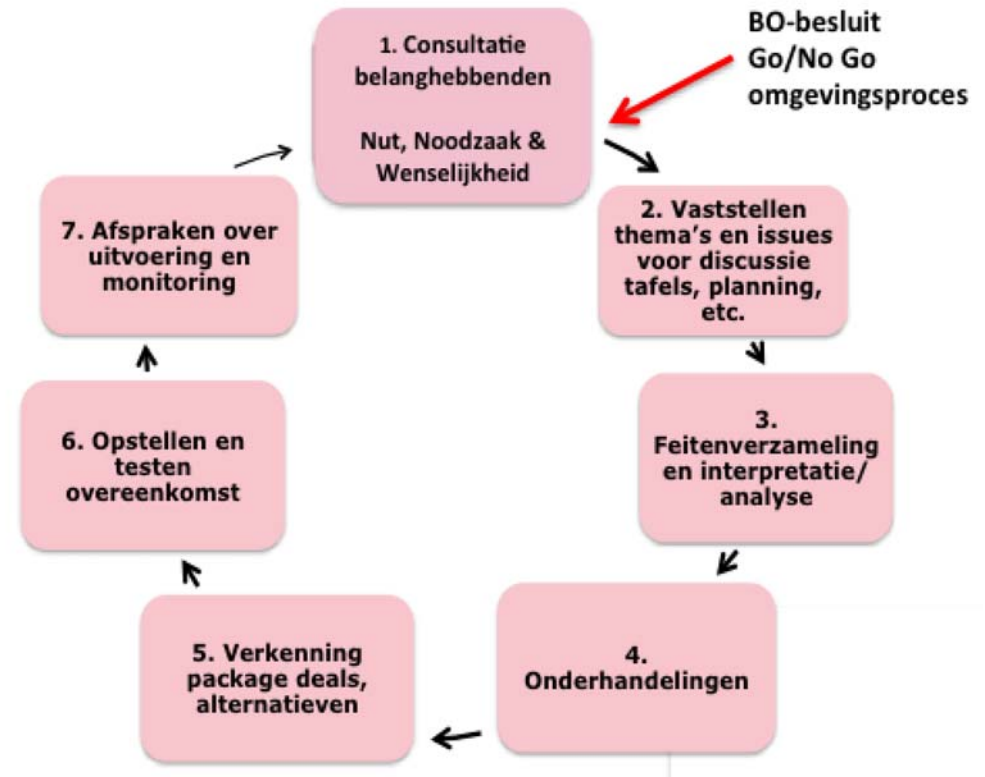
1. Consultatie belanghebbenden

Nut, Noodzaak & Wenselijkheid

BO-besluit Go/No Go omgevingsproces

2. Vaststellen thema's en issues voor discussie tafels, planning, etc.

3. Feitenverzameling en interpretatie/ analyse

4. Onderhandelingen

5. Verkenning package deals, alternatieven

6. Opstellen en testen overeenkomst

7. Afspraken over uitvoering en monitoring